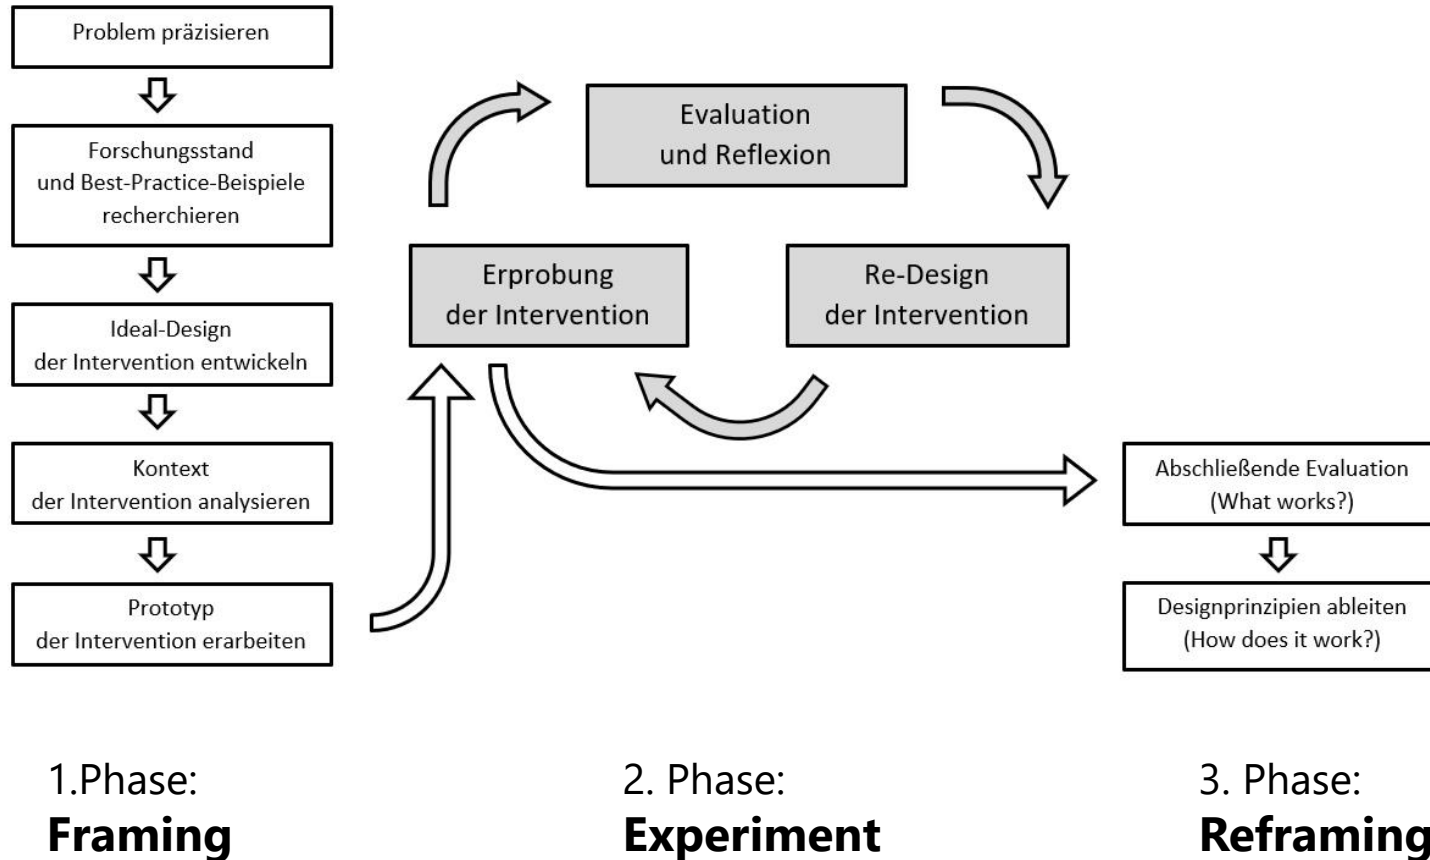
Problem präzisieren

Forschungsstand und Best-Practice-Beispiele recherchieren

Ideal-Design der Intervention entwickeln

Kontext der Intervention analysieren

Prototyp der Intervention erarbeiten

Evaluation und Reflexion

Erprobung der Intervention

Re-Design der Intervention

Abschließende Evaluation (What works?)

Designprinzipien ableiten (How does it work?)

1.Phase:
**Framing**

2. Phase:
**Experiment**

3. Phase:
**Reframing**